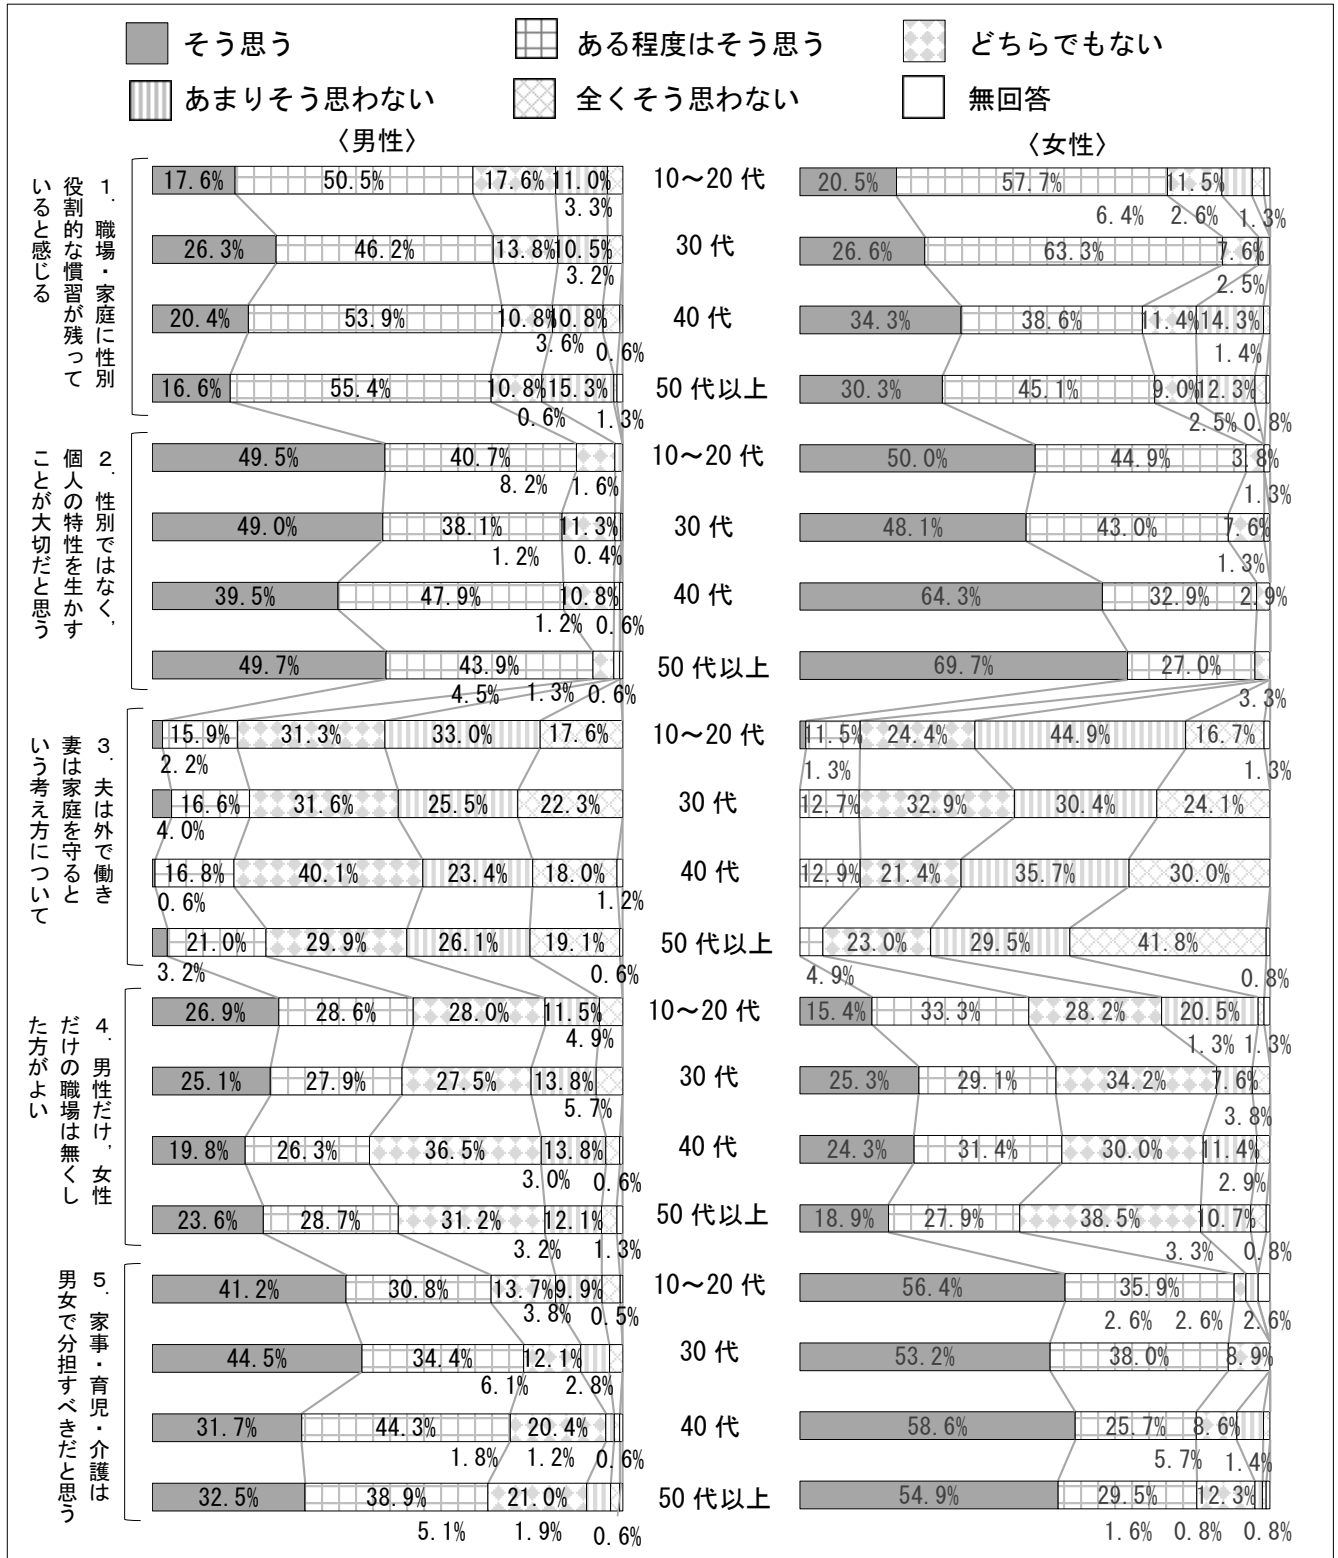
そう思う　ある程度はそう思う　どちらでもない
あまりそう思わない　全くそう思わない　無回答

〈男性〉　〈女性〉

1. 職場・家庭に性別役割的な慣習が残っていると感じる

| | 男性 | 女性 |
|---|---|---|
| 10～20代 | 17.6% 50.5% 17.6% 11.0% 3.3% | 20.5% 57.7% 11.5% 6.4% 2.6% 1.3% |
| 30代 | 26.3% 46.2% 13.8% 10.5% 3.2% | 26.6% 63.3% 7.6% 2.5% |
| 40代 | 20.4% 53.9% 10.8% 10.8% 3.6% 0.6% | 34.3% 38.6% 11.4% 14.3% 1.4% |
| 50代以上 | 16.6% 55.4% 10.8% 15.3% 0.6% 1.3% | 30.3% 45.1% 9.0% 12.3% 2.5% 0.8% |

2. 性別ではなく，個人の特性を生かすことが大切だと思う

| | 男性 | 女性 |
|---|---|---|
| 10～20代 | 49.5% 40.7% 8.2% 1.6% | 50.0% 44.9% 3.8% 1.3% |
| 30代 | 49.0% 38.1% 11.3% 1.2% 0.4% | 48.1% 43.0% 7.6% 1.3% |
| 40代 | 39.5% 47.9% 10.8% 1.2% 0.6% | 64.3% 32.9% 2.9% |
| 50代以上 | 49.7% 43.9% 4.5% 1.3% 0.6% | 69.7% 27.0% 3.3% |

3. 夫は外で働き妻は家庭を守るという考え方について

| | 男性 | 女性 |
|---|---|---|
| 10～20代 | 15.9% 31.3% 33.0% 17.6% 2.2% | 11.5% 24.4% 44.9% 16.7% 1.3% 1.3% |
| 30代 | 16.6% 31.6% 25.5% 22.3% 4.0% | 12.7% 32.9% 30.4% 24.1% |
| 40代 | 16.8% 40.1% 23.4% 18.0% 0.6% 1.2% | 12.9% 21.4% 35.7% 30.0% |
| 50代以上 | 21.0% 29.9% 26.1% 19.1% 3.2% 0.6% | 23.0% 29.5% 41.8% 4.9% 0.8% |

4. 男性だけ，女性だけの職場は無くした方がよい

| | 男性 | 女性 |
|---|---|---|
| 10～20代 | 26.9% 28.6% 28.0% 11.5% 4.9% | 15.4% 33.3% 28.2% 20.5% 1.3% 1.3% |
| 30代 | 25.1% 27.9% 27.5% 13.8% 5.7% | 25.3% 29.1% 34.2% 7.6% 3.8% |
| 40代 | 19.8% 26.3% 36.5% 13.8% 3.0% 0.6% | 24.3% 31.4% 30.0% 11.4% 2.9% |
| 50代以上 | 23.6% 28.7% 31.2% 12.1% 3.2% 1.3% | 18.9% 27.9% 38.5% 10.7% 3.3% 0.8% |

5. 家事・育児・介護は男女で分担すべきだと思う

| | 男性 | 女性 |
|---|---|---|
| 10～20代 | 41.2% 30.8% 13.7% 9.9% 3.8% 0.5% | 56.4% 35.9% 2.6% 2.6% 2.6% |
| 30代 | 44.5% 34.4% 12.1% 6.1% 2.8% | 53.2% 38.0% 8.9% |
| 40代 | 31.7% 44.3% 20.4% 1.8% 1.2% 0.6% | 58.6% 25.7% 8.6% 5.7% 1.4% |
| 50代以上 | 32.5% 38.9% 21.0% 5.1% 1.9% 0.6% | 54.9% 29.5% 12.3% 1.6% 0.8% 0.8% |